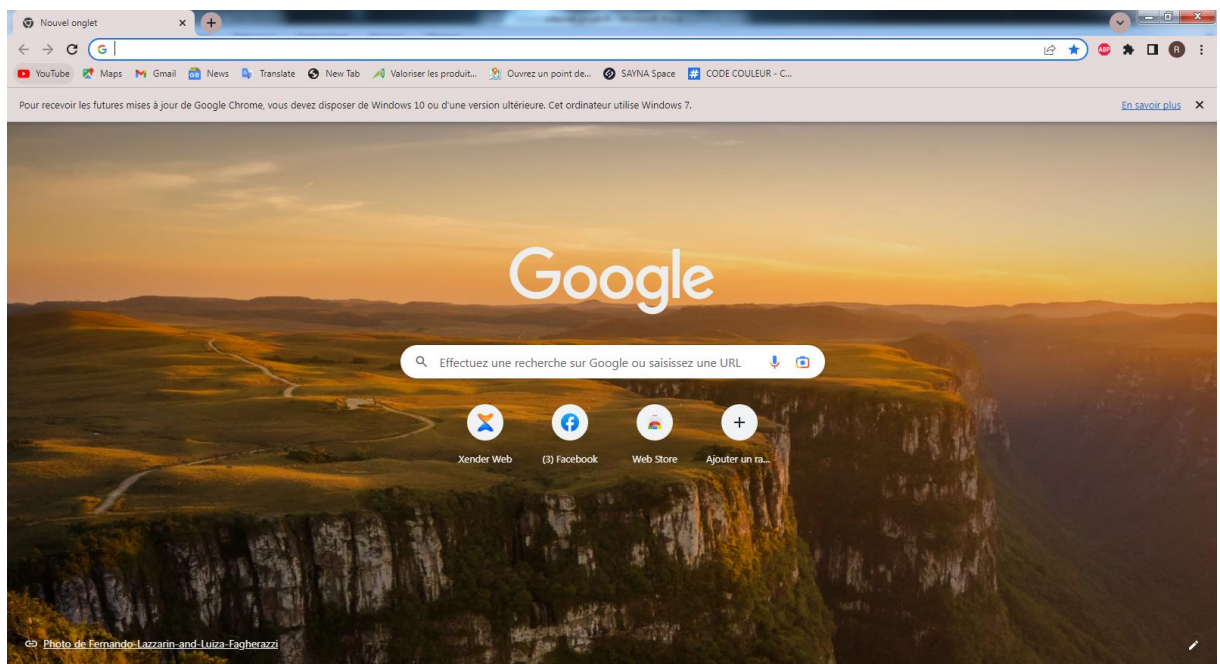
Nouvel onglet

YouTube Maps Gmail News Translate New Tab Valoriser les produit... Ouvrez un point de... SAYNA Space CODE COULEUR - C...

Pour recevoir les futures mises à jour de Google Chrome, vous devez disposer de Windows 10 ou d'une version ultérieure. Cet ordinateur utilise Windows 7.

En savoir plus

Google

Effectuez une recherche sur Google ou saisissez une URL

Xender Web
(3) Facebook
Web Store
Ajouter un ra...

Photo de Fernando-Lazzarin-and-Luiza-Fagherazzi